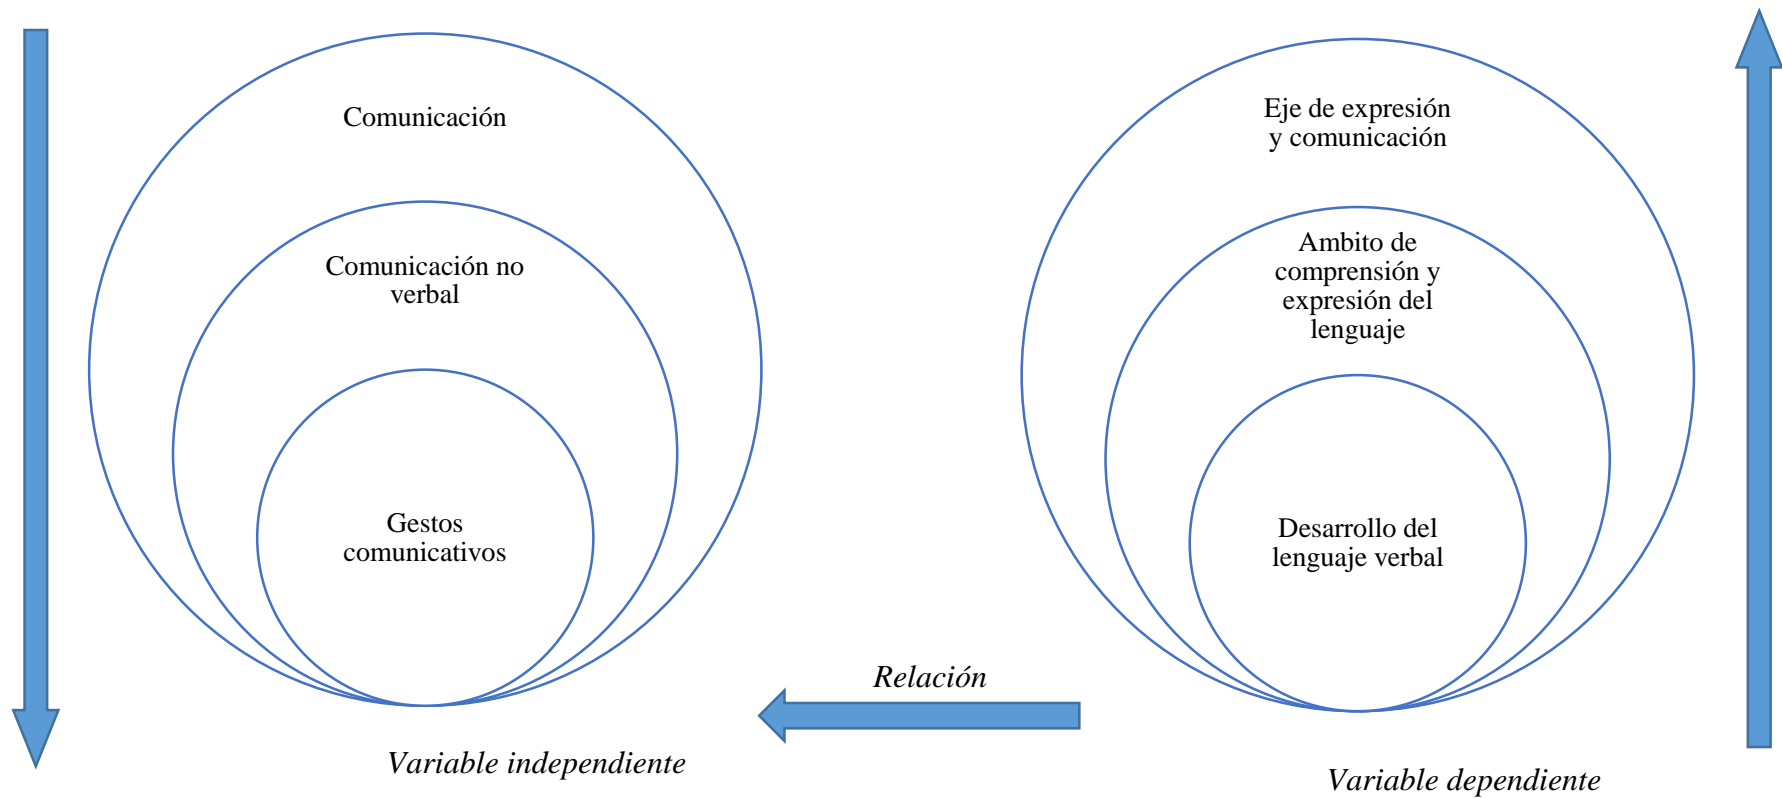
Comunicación

Comunicación no verbal

Gestos comunicativos

Eje de expresión y comunicación

Ambito de comprensión y expresión del lenguaje

Desarrollo del lenguaje verbal

Relación

Variable independiente

Variable dependiente